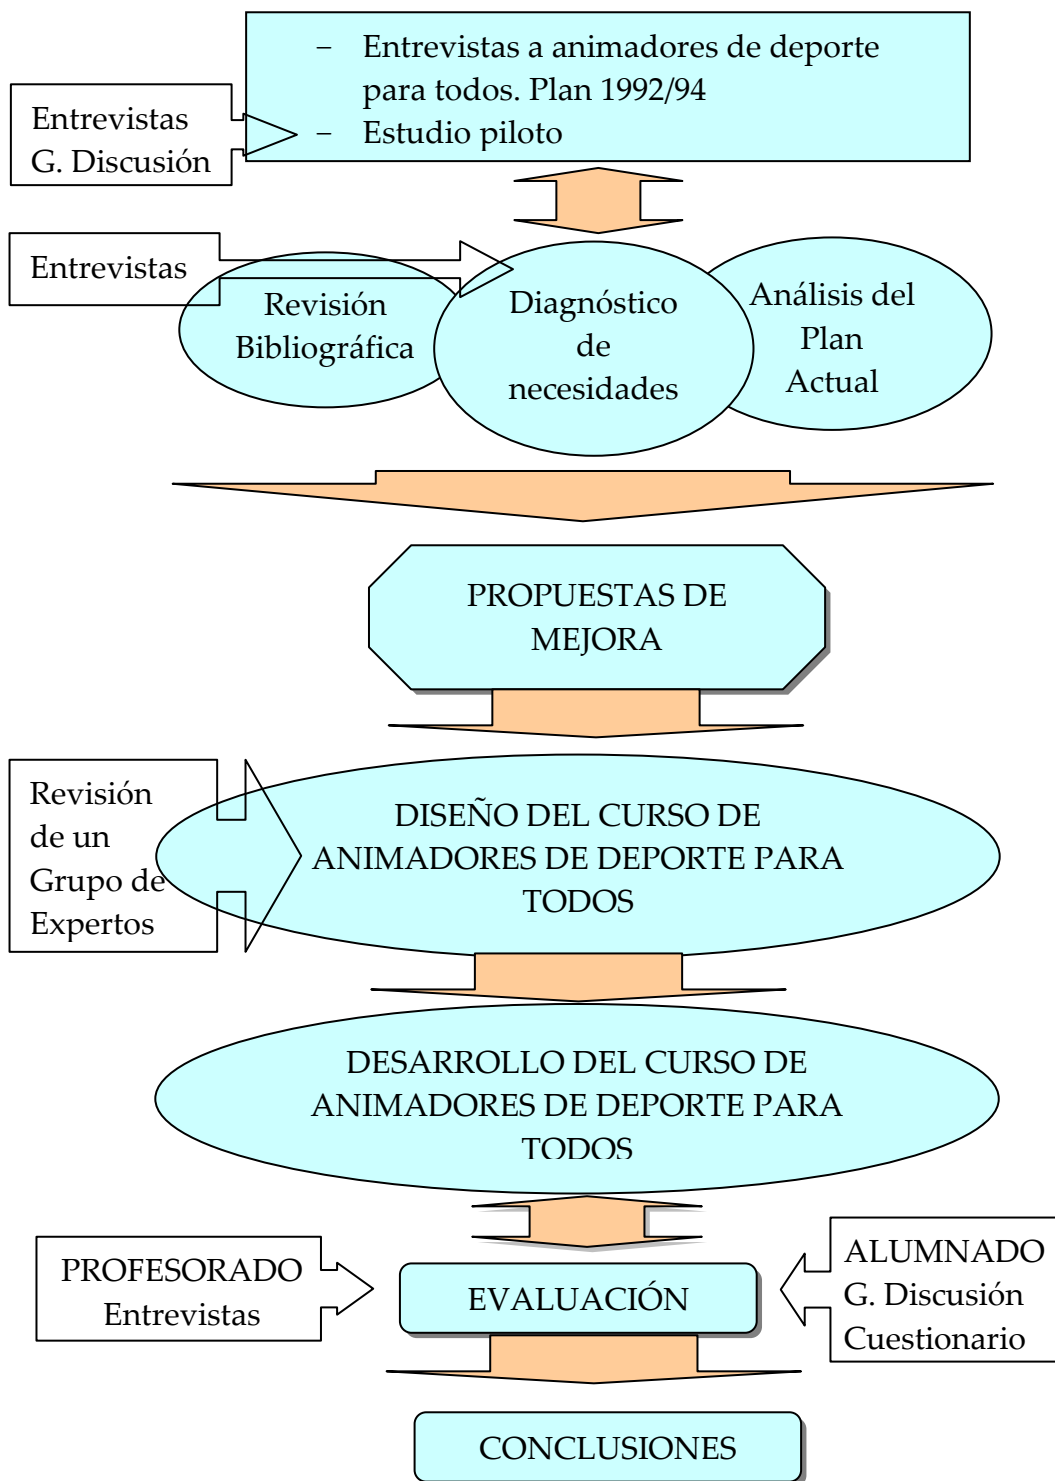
– Entrevistas a animadores de deporte para todos. Plan 1992/94
– Estudio piloto

Entrevistas
G. Discusión

Entrevistas

Revisión Bibliográfica

Diagnóstico de necesidades

Análisis del Plan Actual

PROPUESTAS DE MEJORA

Revisión de un Grupo de Expertos

DISEÑO DEL CURSO DE ANIMADORES DE DEPORTE PARA TODOS

DESARROLLO DEL CURSO DE ANIMADORES DE DEPORTE PARA TODOS

PROFESORADO
Entrevistas

EVALUACIÓN

ALUMNADO
G. Discusión
Cuestionario

CONCLUSIONES